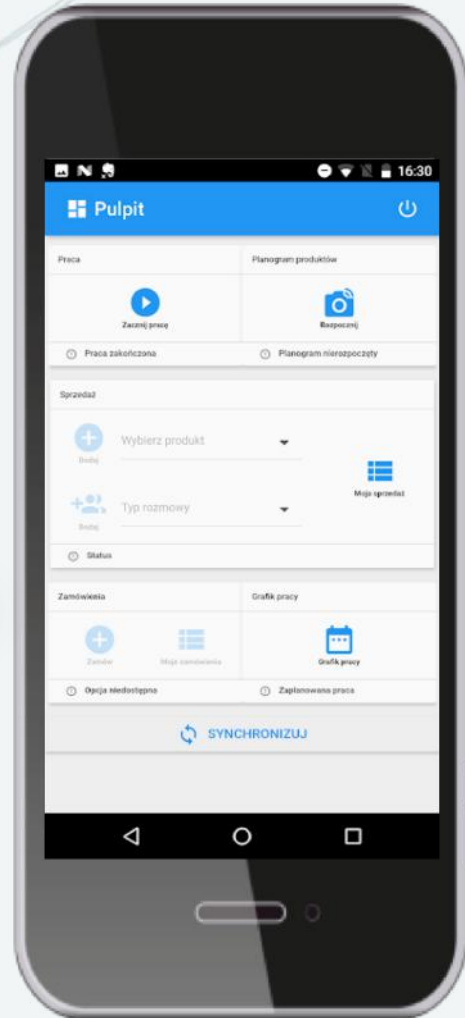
16:30

Pulpit

Praca

Zacznij pracę

Praca zakończona

Planogram produktów

Rozpocznij

Planogram nierozpoczęty

Sprzedaż

Dodaj

Wybierz produkt

Dodaj

Typ rozmowy

Moja sprzedaż

Status

Zamówienia

Zamów

Moje zamówienia

Opcja niedostępna

Grafik pracy

Grafik pracy

Zaplanowana praca

SYNCHRONIZUJ